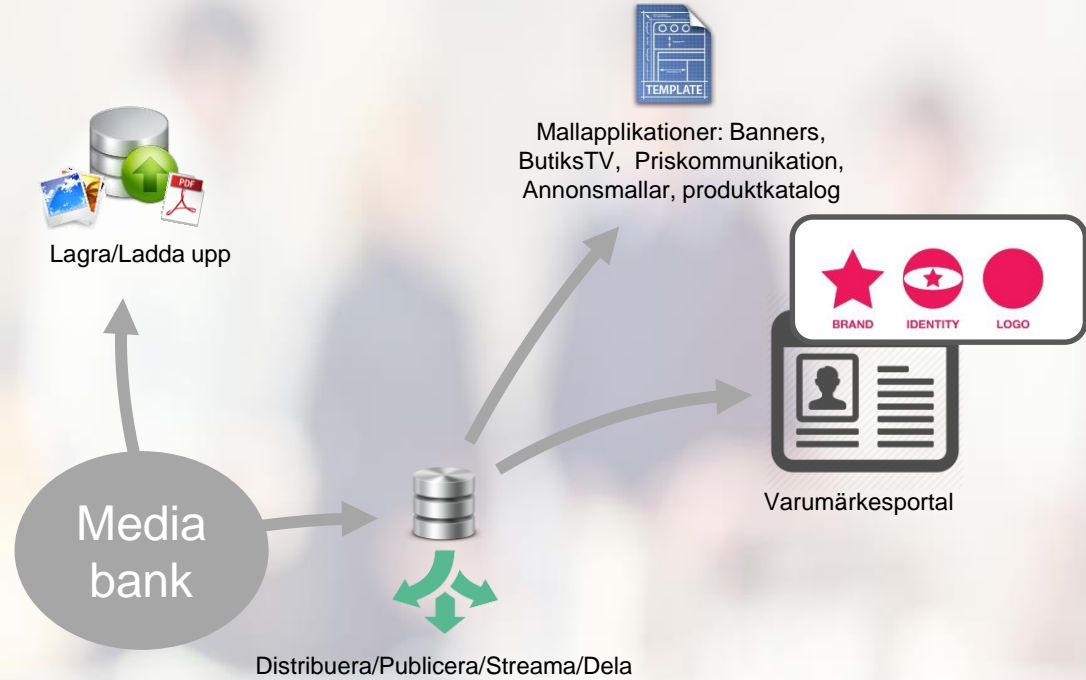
TEMPLATE

Mallapplikationer: Banners, ButiksTV, Priskommunikation, Annonsmallar, produktkatalog

PDF

Lagra/Ladda upp

BRAND IDENTITY LOGO

Varumärkesportal

Media bank

Distribuera/Publicera/Streama/Dela